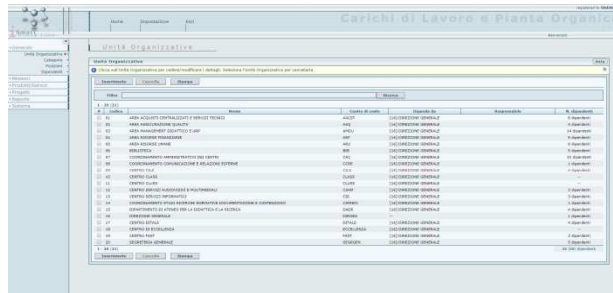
Carichi di Lavoro e Pianta Organic

Unità Organizzative

Unità Organizzative

Clicca sull'Unità Organizzativa per vedere/modificare i dettagli. Seleziona l'unità organizzativa per cancellarla.

Inserimento Cancella Stampa

Cerca

| # | Codice | Nome | Centro di costo | Dipende da | Responsabile | N. dipendenti |
|---|---|---|---|---|---|---|
| | 01 | AREA ACQUISTI CENTRALIZZATI E SERVIZI TECNICI | AACST | [16] DIREZIONE GENERALE | | |
| | 02 | AREA ASSICURAZIONE QUALITÀ | AAQ | [16] DIREZIONE GENERALE | | |
| | 03 | AREA MANAGEMENT DIDATTICO E URP | AMDU | [16] DIREZIONE GENERALE | | |
| | 04 | AREA RISORSE FINANZIARIE | ARF | [16] DIREZIONE GENERALE | | |
| | 05 | AREA RISORSE UMANE | ARU | [16] DIREZIONE GENERALE | | |
| | 06 | BIBLIOTECA | BIB | [16] DIREZIONE GENERALE | | |
| | 07 | COORDINAMENTO AMMINISTRATIVO DEI CENTRI | CAC | [16] DIREZIONE GENERALE | | |
| | 08 | COORDINAMENTO COMUNICAZIONE E RELAZIONI ESTERNE | CCRE | [16] DIREZIONE GENERALE | | |
| | 09 | CENTRO CILS | CILS | [16] DIREZIONE GENERALE | | |
| | 10 | CENTRO CLASS | CLASS | [16] DIREZIONE GENERALE | | |
| | 11 | CENTRO CLUSS | CLUSS | [16] DIREZIONE GENERALE | | |
| | 12 | CENTRO SERVIZI AUDIOVISIVI E MULTIMEDIALI | CSAM | [16] DIREZIONE GENERALE | | |
| | 13 | CENTRO SERVIZI INFORMATICI | CSI | [16] DIREZIONE GENERALE | | |
| | 14 | CENTRO DITALS | DITALS | [16] DIREZIONE GENERALE | | |
| | 15 | DIPARTIMENTO DI STUDIO PER LA DIDATTICA E LA RICERCA | DADR | [16] DIREZIONE GENERALE | | |
| | 16 | DIREZIONE GENERALE | DIRGEN | [16] DIREZIONE GENERALE | | |
| | 17 | CENTRO ISTALS | ISTALS | [16] DIREZIONE GENERALE | | |
| | 18 | CENTRO DI ECCELLENZA | ECCELLENZA | [16] DIREZIONE GENERALE | | |
| | 19 | CENTRO FAST | FAST | [16] DIREZIONE GENERALE | | |
| | 20 | SEGRETERIA GENERALE | SEGGEN | [16] DIREZIONE GENERALE | | |

Inserimento Cancella Stampa